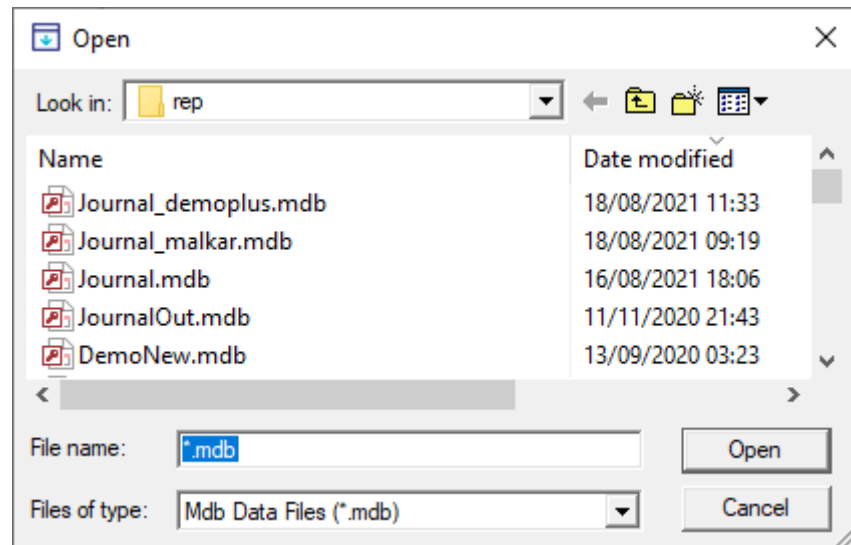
Open

Look in: rep

| Name | Date modified |
|---|---|
| Journal_demoplus.mdb | 18/08/2021 11:33 |
| Journal_malkar.mdb | 18/08/2021 09:19 |
| Journal.mdb | 16/08/2021 18:06 |
| JournalOut.mdb | 11/11/2020 21:43 |
| DemoNew.mdb | 13/09/2020 03:23 |

File name: *.mdb

Open

Files of type: Mdb Data Files (*.mdb)

Cancel